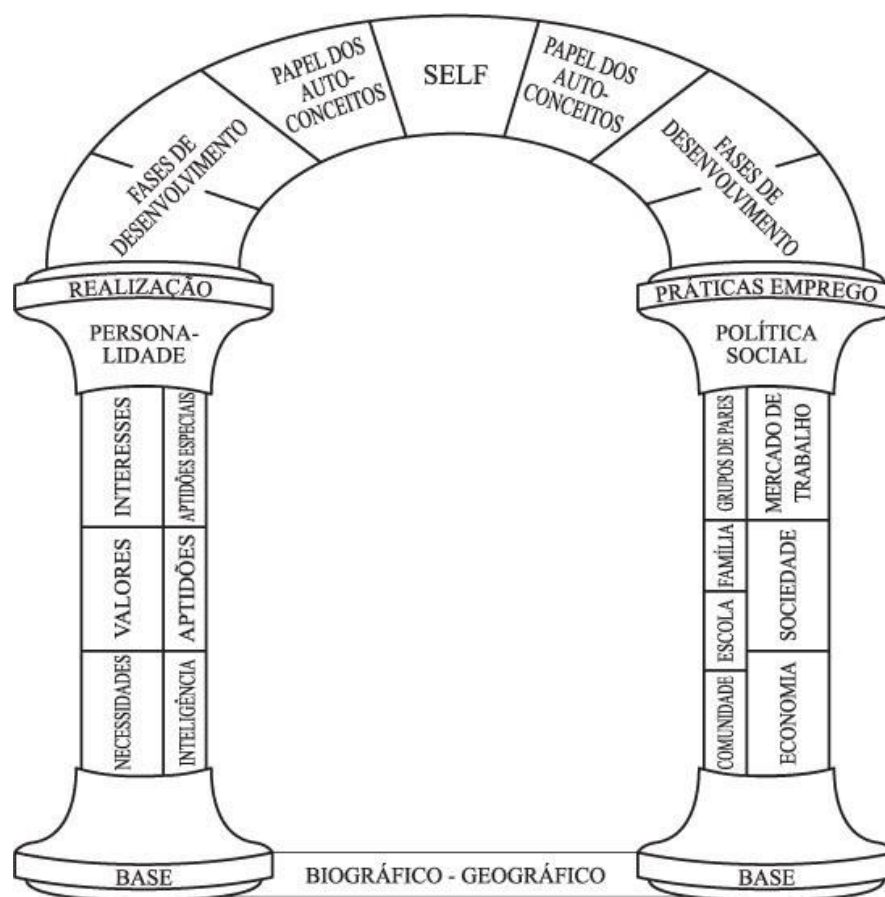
FASES DE DESENVOLVIMENTO

PAPEL DOS AUTO-CONCEITOS

SELF

PAPEL DOS AUTO-CONCEITOS

FASES DE DESENVOLVIMENTO

REALIZAÇÃO

PERSONALIDADE

INTERESSES

APTIDÕES ESPECIAIS

VALORES

APTIDÕES

NECESSIDADES

INTELIGÊNCIA

PRÁTICAS EMPREGO

POLÍTICA SOCIAL

GRUPOS DE PARES

MERCADO DE TRABALHO

FAMÍLIA

SOCIEDADE

ESCOLA

COMUNIDADE

ECONOMIA

BASE

BIOGRÁFICO - GEOGRÁFICO

BASE